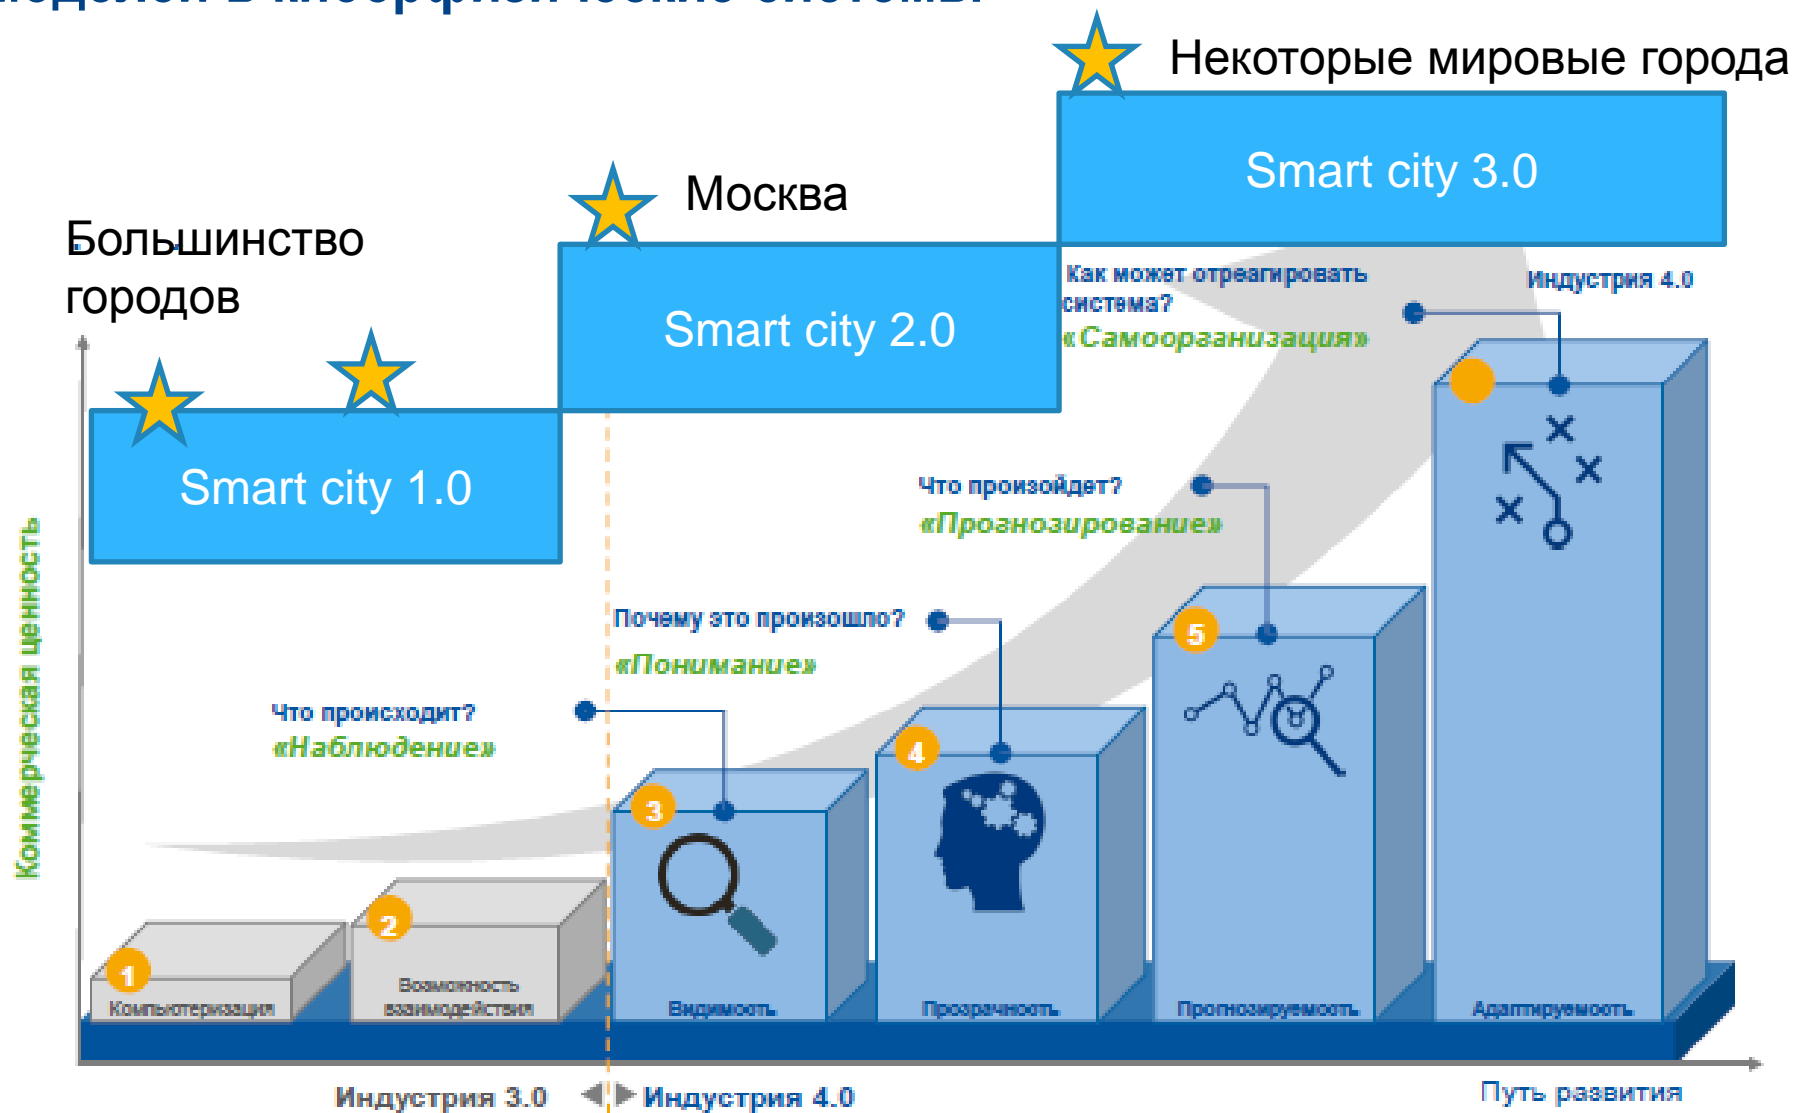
Некоторые мировые города

Smart city 3.0

Москва

Smart city 2.0

Большинство городов

Smart city 1.0

Как может отреагировать система?
«Самоорганизация»

Индустрия 4.0

Что произойдет?
«Прогнозирование»

Почему это произошло?
«Понимание»

Что происходит?
«Наблюдение»

Коммерческая ценность

1 Компьютеризация
2 Возможность взаимодействия
3 Видимость
4 Прозрачность
5 Прогнозируемость
Адаптируемость

Индустрия 3.0
Индустрия 4.0
Путь развития